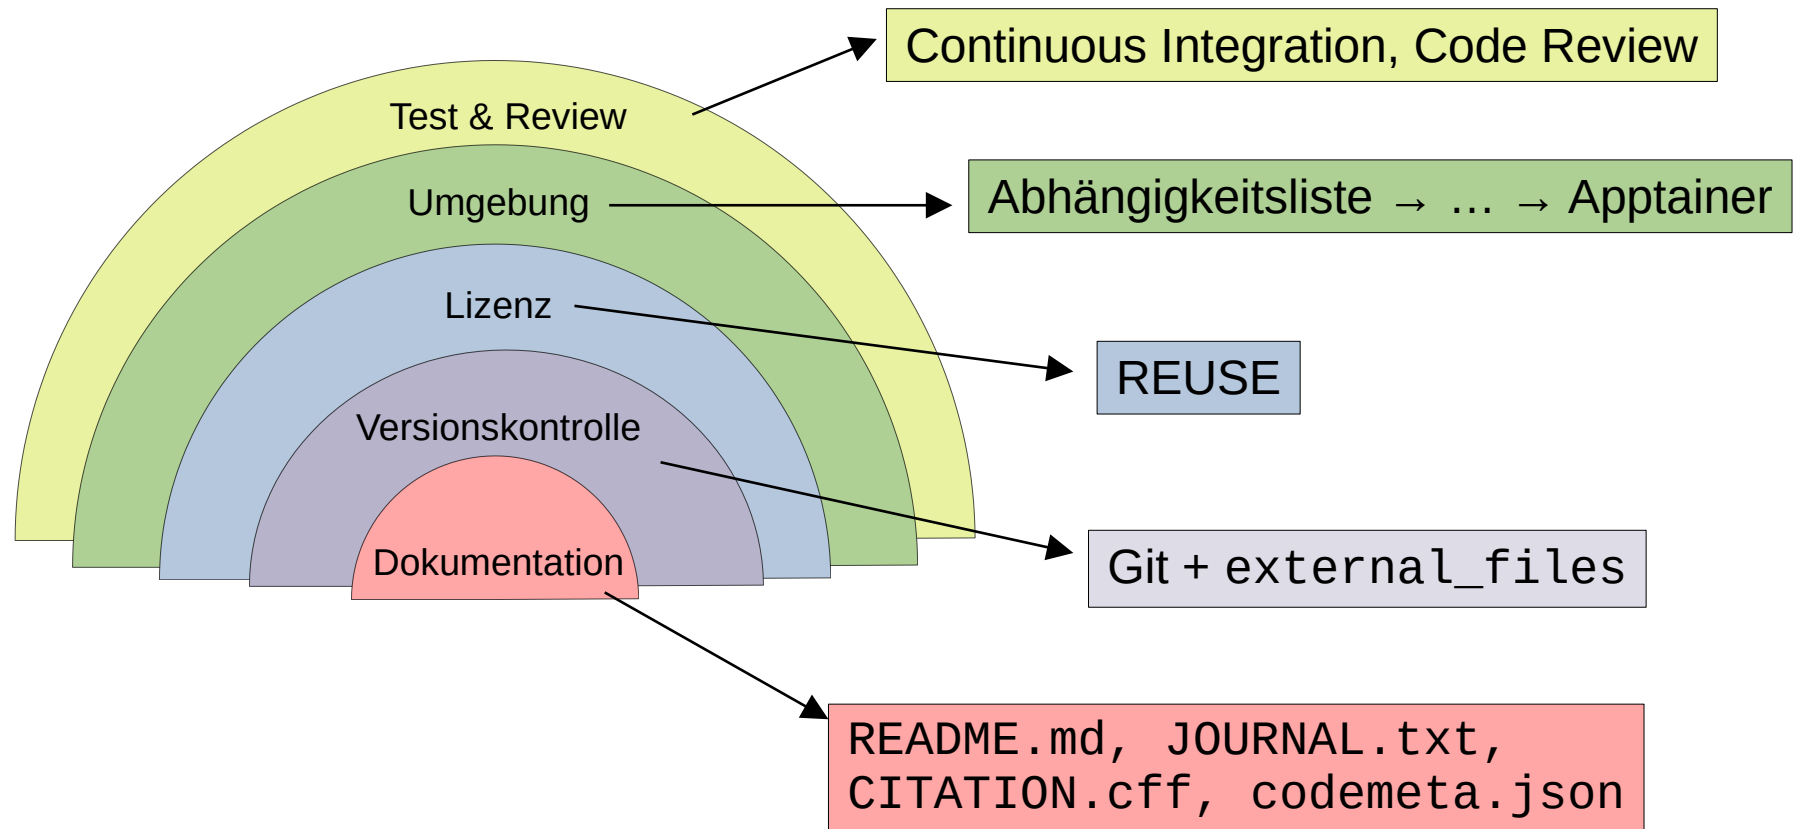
Test & Review

Continuous Integration, Code Review

Umgebung

Abhängigkeitsliste → … → Apptainer

Lizenz

REUSE

Versionskontrolle

Git + external_files

Dokumentation

README.md, JOURNAL.txt, CITATION.cff, codemeta.json